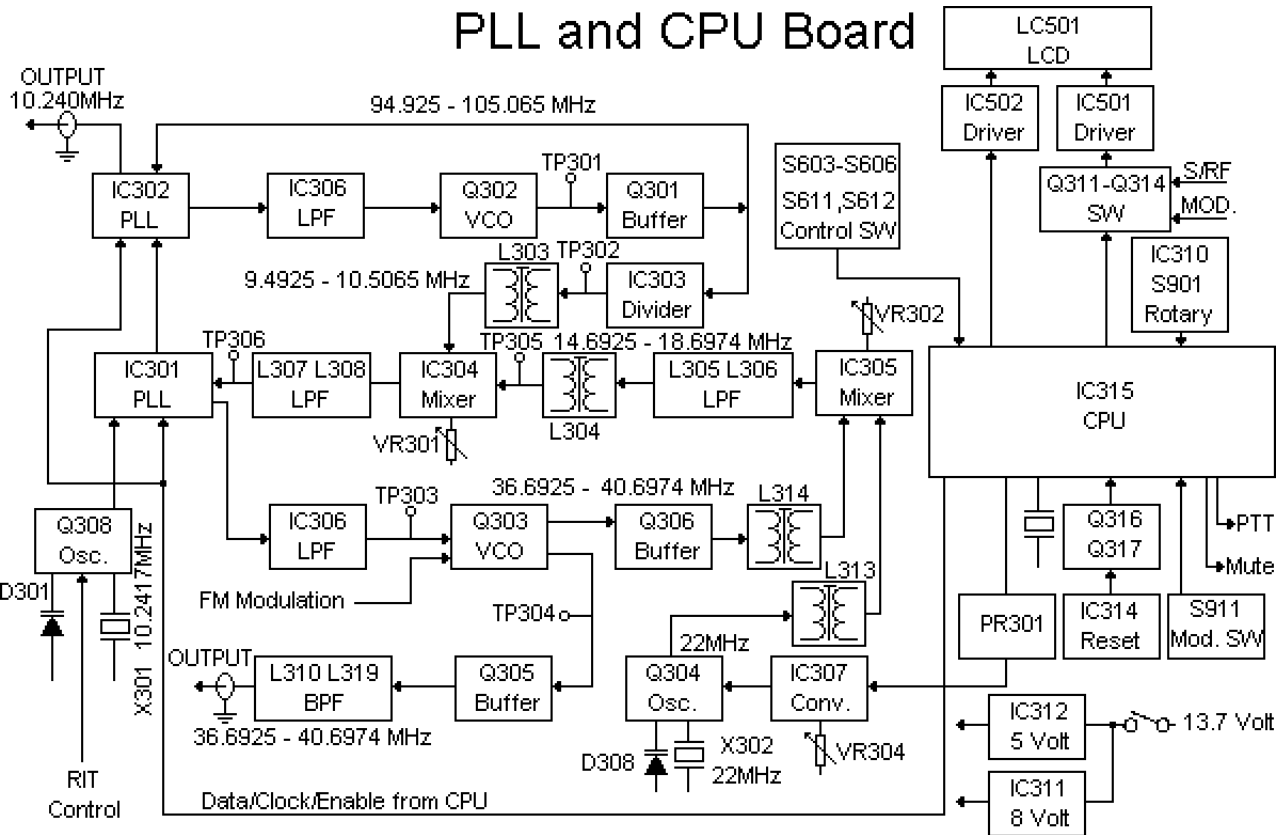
PLL and CPU Board

OUTPUT
10.240MHz

94.925 - 105.065 MHz

IC302
PLL

IC306
LPF

Q302
VCO

TP301

Q301
Buffer

L303 TP302

9.4925 - 10.5065 MHz

IC303
Divider

TP306

TP305 14.6925 - 18.6974 MHz

IC301
PLL

L307 L308
LPF

IC304
Mixer

L304

L305 L306
LPF

IC305
Mixer

VR302

VR301

TP303

36.6925 - 40.6974 MHz

IC306
LPF

Q303
VCO

Q306
Buffer

L314

Q308
Osc.

D301

X301 10.2417MHz

FM Modulation

TP304

L313

22MHz

OUTPUT

L310 L319
BPF

Q305
Buffer

Q304
Osc.

IC307
Conv.

36.6925 - 40.6974 MHz

D308

X302
22MHz

VR304

RIT
Control

Data/Clock/Enable from CPU

LC501
LCD

IC502
Driver

IC501
Driver

S603-S606
S611,S612
Control SW

Q311-Q314
SW

S/RF
MOD.

IC310
S901
Rotary

IC315
CPU

Q316
Q317

PTT

Mute

PR301

IC314
Reset

S911
Mod. SW

IC312
5 Volt

13.7 Volt

IC311
8 Volt